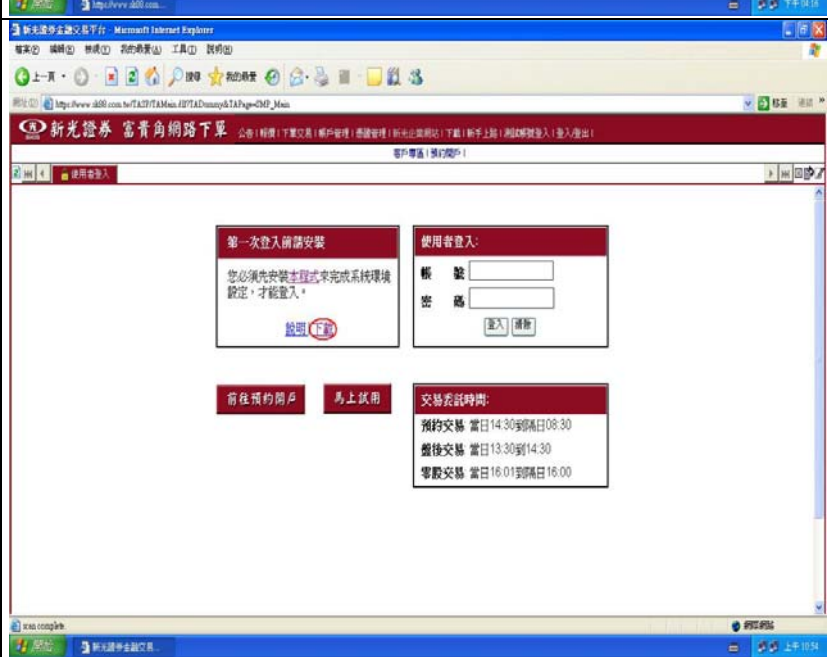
開始 https://www.sk88.com... 下午 04:16

新光證券金融交易平台 - Microsoft Internet Explorer

檔案(F) 編輯(E) 檢視(V) 我的最愛(A) 工具(T) 說明(H)

上一頁 搜尋 我的最愛

網址(D) https://www.sk88.com.tw/TASP/TAMain.dll?TADummy&TAPage=SMP_Main 移至 連結

新光證券 富貴角網路下單 公告 | 報價 | 下單交易 | 帳戶管理 | 憑證管理 | 新光企業網站 | 下載 | 新手上路 | 網路帳號登入 | 登入/登出 |

客戶專區 | 預約開戶 |

使用者登入

第一次登入前請安裝

您必須先安裝本程式來完成系統環境設定，才能登入。

說明 下載

使用者登入:

帳 號

密 碼

登入 清除

前往預約開戶

馬上試用

交易委託時間:

預約交易 當日14:30到隔日08:30

盤後交易 當日13:30到14:30

零股交易 當日16:01到隔日16:00

Icon complete

網際網路

開始 新光證券金融交易... 上午 10:54